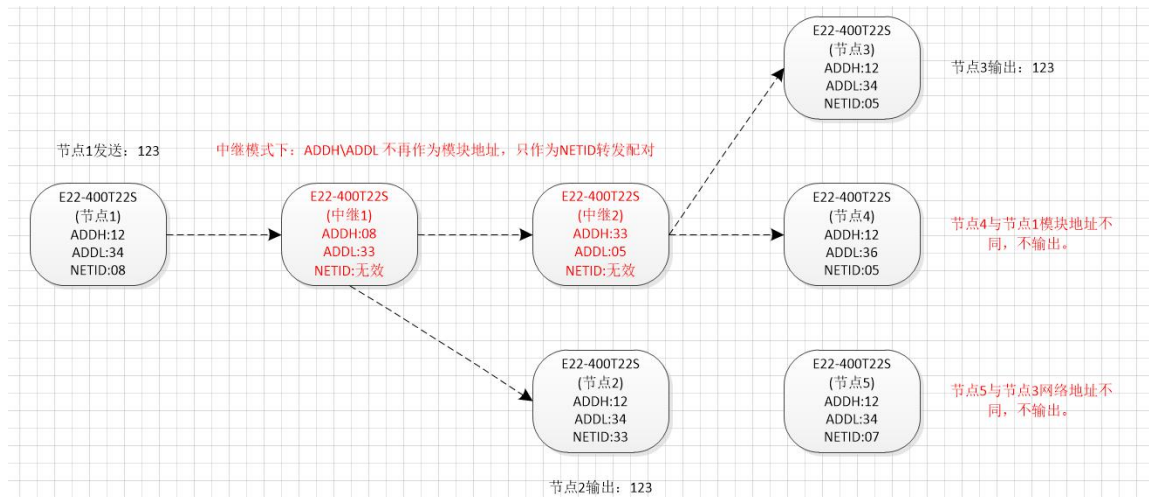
E22-400T22S
(节点3)
ADDH:12
ADDL:34
NETID:05

节点3输出：123

节点1发送：123

中继模式下：ADDH\ADDL 不再作为模块地址，只作为NETID转发配对

E22-400T22S
(节点1)
ADDH:12
ADDL:34
NETID:08

E22-400T22S
(中继1)
ADDH:08
ADDL:33
NETID:无效

E22-400T22S
(中继2)
ADDH:33
ADDL:05
NETID:无效

E22-400T22S
(节点4)
ADDH:12
ADDL:36
NETID:05

节点4与节点1模块地址不同，不输出。

E22-400T22S
(节点2)
ADDH:12
ADDL:34
NETID:33

E22-400T22S
(节点5)
ADDH:12
ADDL:34
NETID:07

节点5与节点3网络地址不同，不输出。

节点2输出：123